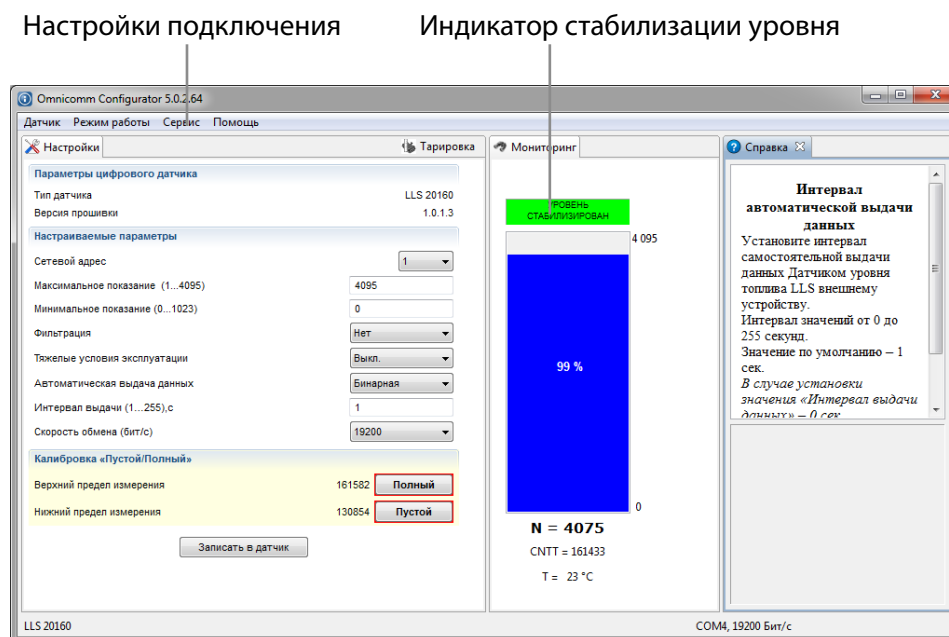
Настройки подключения

Индикатор стабилизации уровня

Omnicomm Configurator 5.0.2.64

Датчик Режим работы Сервис Помощь

Настройки

Тарировка

Мониторинг

Справка

Параметры цифрового датчика

| Тип датчика | LLS 20160 |
|---|---|
| Версия прошивки | 1.0.1.3 |

Настраиваемые параметры

| Сетевой адрес | 1 |
|---|---|
| Максимальное показание (1...4095) | 4095 |
| Минимальное показание (0...1023) | 0 |
| Фильтрация | Нет |
| Тяжелые условия эксплуатации | Выкл. |
| Автоматическая выдача данных | Бинарная |
| Интервал выдачи (1...255),с | 1 |
| Скорость обмена (бит/с) | 19200 |

Калибровка «Пустой/Полный»

| Верхний предел измерения | 161582 | Полный |
|---|---|---|
| Нижний предел измерения | 130854 | Пустой |

Записать в датчик

УРОВЕНЬ СТАБИЛИЗИРОВАН

4 095

99 %

0

N = 4075

CNTT = 161433

T = 23 °C

Интервал автоматической выдачи данных

Установите интервал самостоятельной выдачи данных Датчиком уровня топлива LLS внешнему устройству.

Интервал значений от 0 до 255 секунд.

Значение по умолчанию – 1 сек.

В случае установки значения «Интервал выдачи данных» – 0 сек

LLS 20160

COM4, 19200 Бит/с